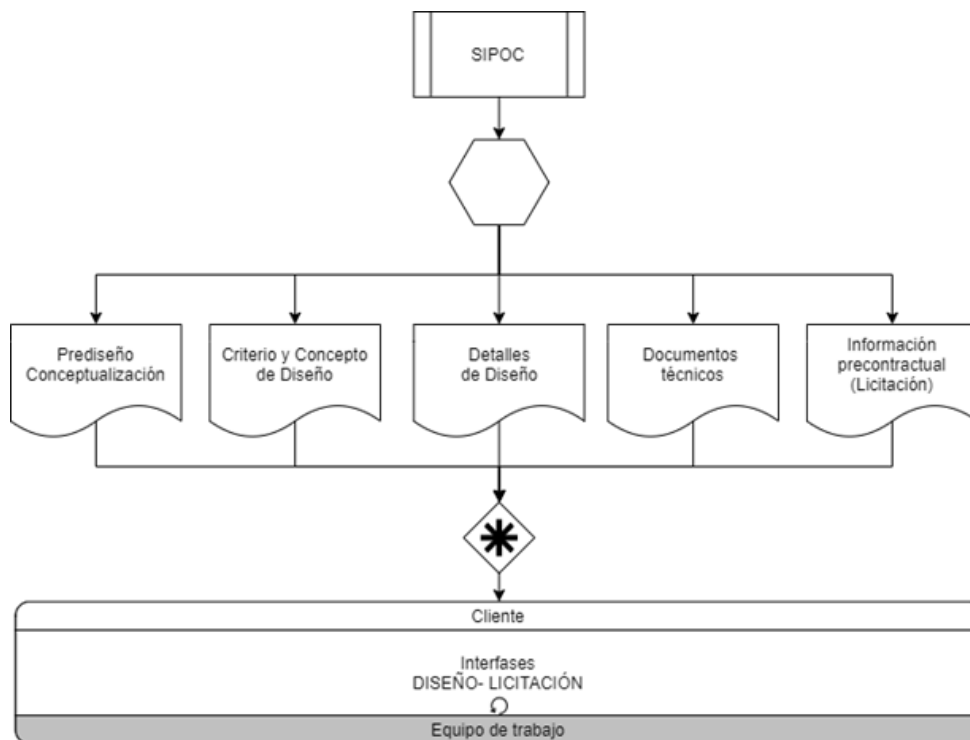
SIPOC

Prediseño Conceptualización

Criterio y Concepto de Diseño

Detalles de Diseño

Documentos técnicos

Información precontractual (Licitación)

Cliente

Interfases
DISEÑO- LICITACIÓN

Equipo de trabajo